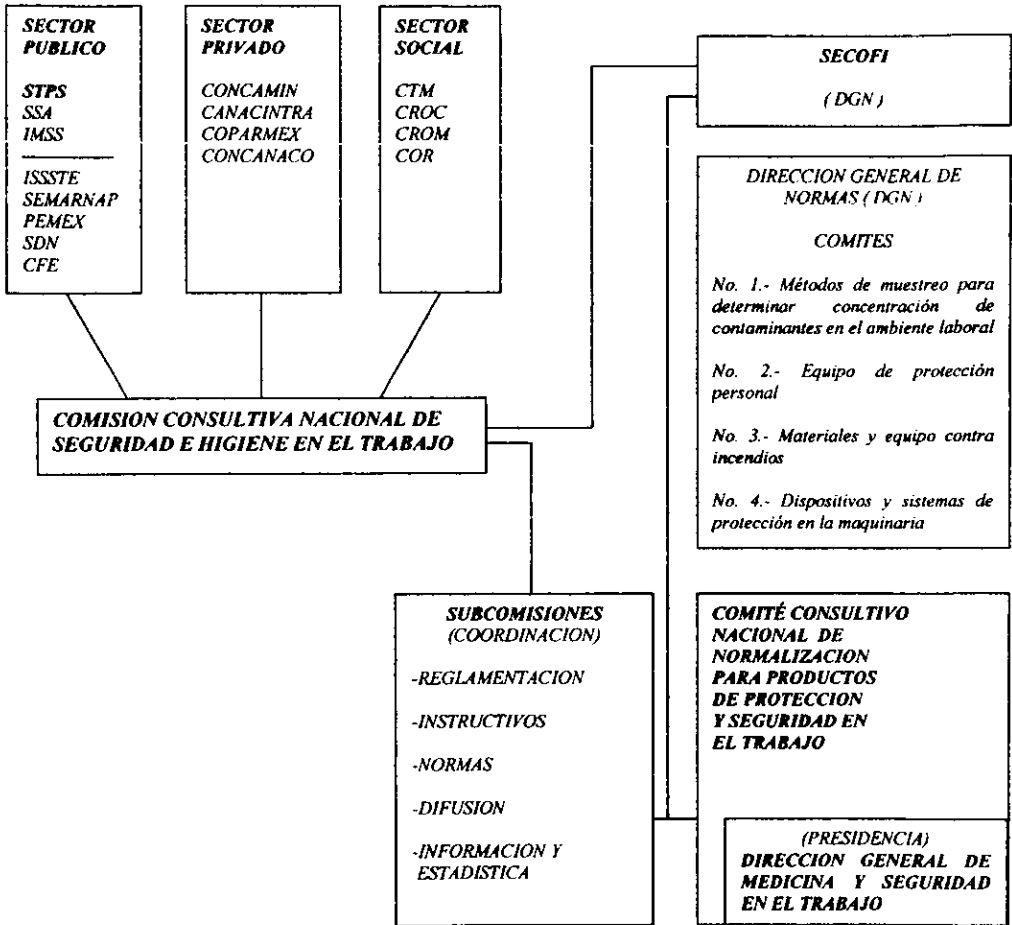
SECTOR PUBLICO

STPS
SSA
IMSS

ISSSTE
SEMARNAP
PEMEX
SDN
CFE

SECTOR PRIVADO

CONCAMIN
CANACINTRA
COPARMEX
CONCANACO

SECTOR SOCIAL

CTM
CROC
CROM
COR

SECOFI

( DGN )

DIRECCION GENERAL DE NORMAS ( DGN )

COMITES

No. 1.- Métodos de muestreo para determinar concentración de contaminantes en el ambiente laboral

No. 2.- Equipo de protección personal

No. 3.- Materiales y equipo contra incendios

No. 4.- Dispositivos y sistemas de protección en la maquinaria

COMISION CONSULTIVA NACIONAL DE SEGURIDAD E HIGIENE EN EL TRABAJO

SUBCOMISIONES (COORDINACION)

-REGLAMENTACION

-INSTRUCTIVOS

-NORMAS

-DIFUSION

-INFORMACION Y ESTADISTICA

COMITÉ CONSULTIVO NACIONAL DE NORMALIZACION PARA PRODUCTOS DE PROTECCION Y SEGURIDAD EN EL TRABAJO

(PRESIDENCIA)
DIRECCION GENERAL DE MEDICINA Y SEGURIDAD EN EL TRABAJO